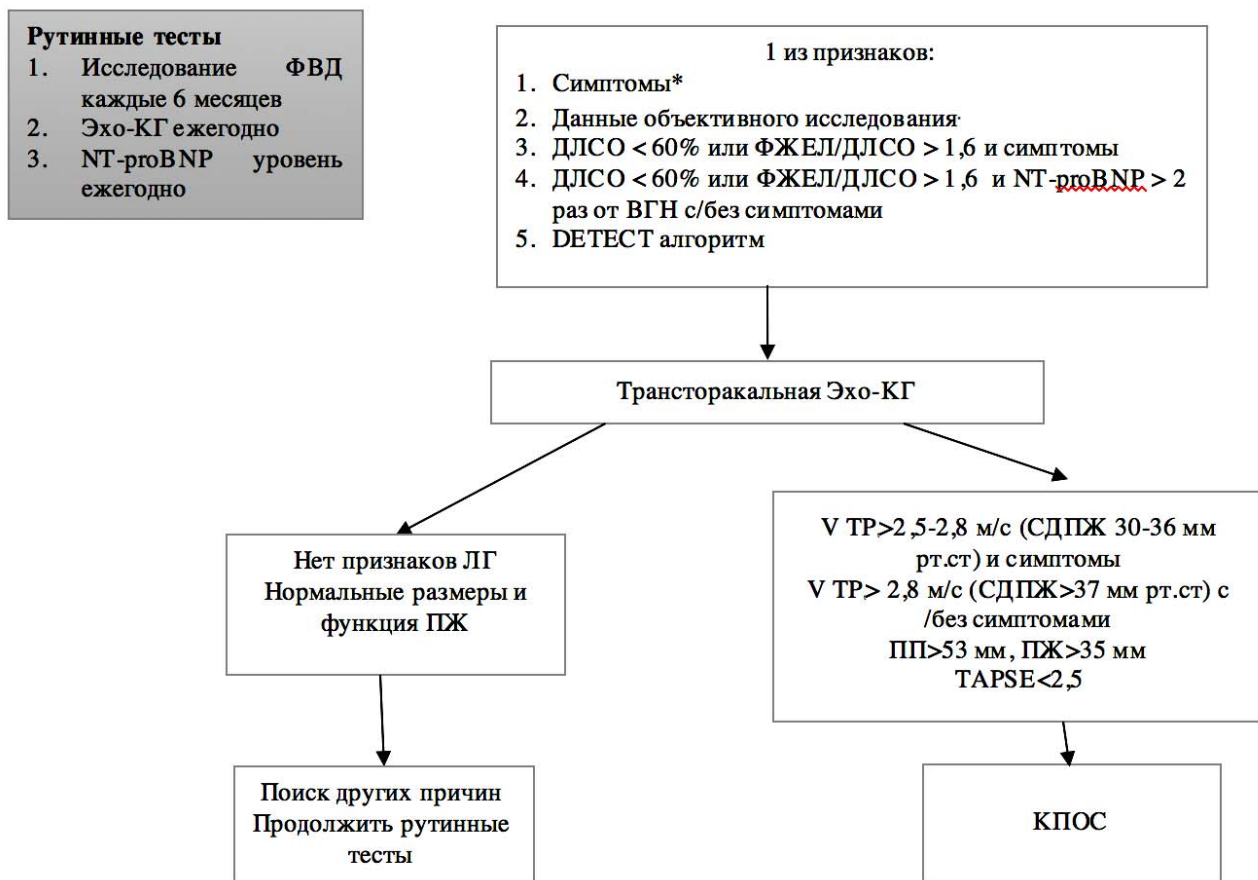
Рутинные тесты
1. Исследование ФВД каждые 6 месяцев
2. Эхо-КГ ежегодно
3. NT-proBNP уровень ежегодно

1 из признаков:
1. Симптомы*
2. Данные объективного исследования
3. ДЛСО < 60% или ФЖЕЛ/ДЛСО > 1,6 и симптомы
4. ДЛСО < 60% или ФЖЕЛ/ДЛСО > 1,6 и NT-proBNP > 2 раз от ВГН с/без симптомами
5. DETECT алгоритм

Трансторакальная Эхо-КГ

Нет признаков ЛГ
Нормальные размеры и функция ПЖ

V ТР>2,5-2,8 м/с (СДПЖ 30-36 мм рт.ст) и симптомы
V ТР> 2,8 м/с (СДПЖ>37 мм рт.ст) с /без симптомами
ПП>53 мм, ПЖ>35 мм
TAPSE<2,5

Поиск других причин
Продолжить рутинные тесты

КПОС